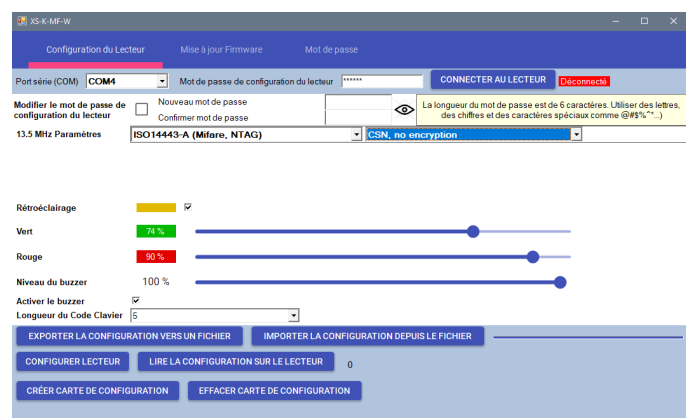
XS-K-MF-W

Configuration du Lecteur
Mise à jour Firmware
Mot de passe

Port série (COM) COM4
Mot de passe de configuration du lecteur ******
CONNECTER AU LECTEUR
Déconnecté

Modifier le mot de passe de configuration du lecteur
Nouveau mot de passe
Confirmer mot de passe
La longueur du mot de passe est de 6 caractères. Utiliser des lettres, des chiffres et des caractères spéciaux comme @#$%^*...)

13.5 MHz Paramètres ISO14443-A (Mifare, NTAG) CSN, no encryption

Rétroéclairage
Vert 74 %
Rouge 90 %
Niveau du buzzer 100 %
Activer le buzzer
Longueur du Code Clavier 5

EXPORTER LA CONFIGURATION VERS UN FICHIER
IMPORTER LA CONFIGURATION DEPUIS LE FICHIER
CONFIGURER LECTEUR
LIRE LA CONFIGURATION SUR LE LECTEUR
0
CRÉER CARTE DE CONFIGURATION
EFFACER CARTE DE CONFIGURATION